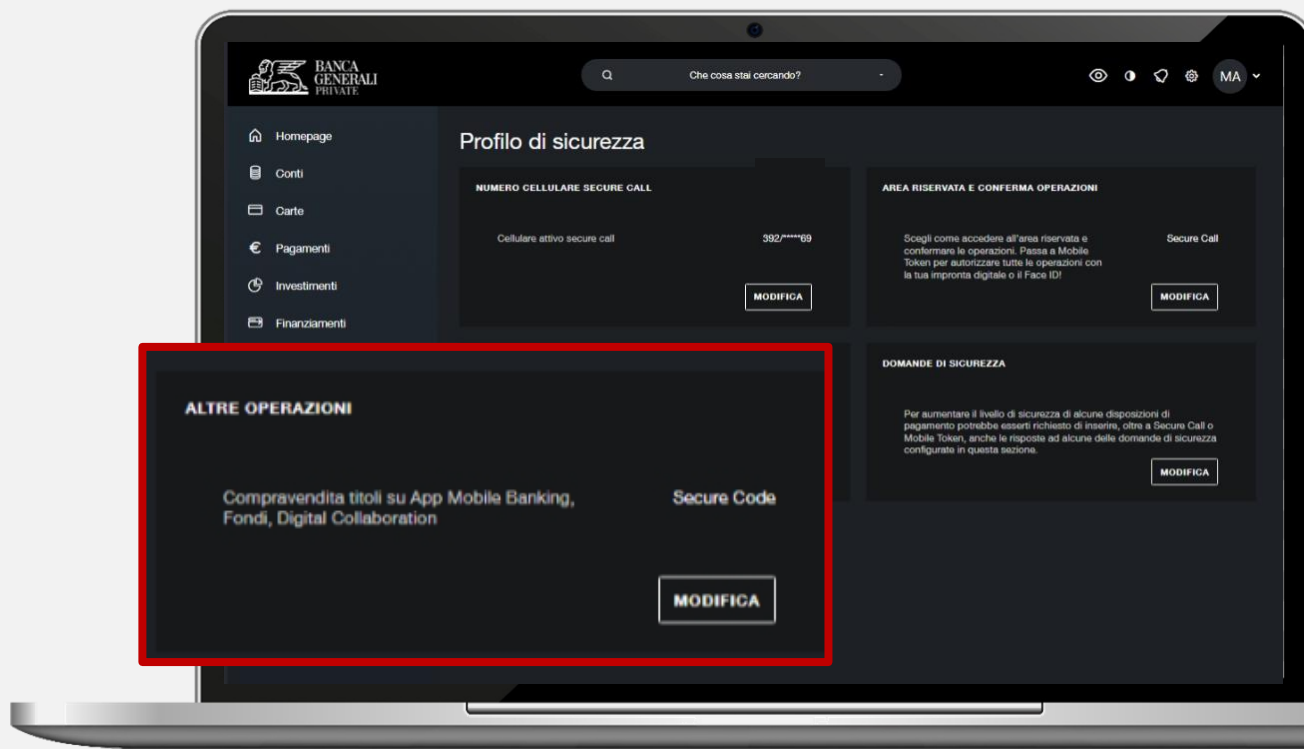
BANCA GENERALI PRIVATE

Che cosa stai cercando?

MA

Homepage
Conti
Carte
Pagamenti
Investimenti
Finanziamenti

Profilo di sicurezza

NUMERO CELLULARE SECURE CALL

Cellulare attivo secure call 392/*****69

MODIFICA

AREA RISERVATA E CONFERMA OPERAZIONI

Scegli come accedere all'area riservata e confermare le operazioni. Passa a Mobile Token per autorizzare tutte le operazioni con la tua impronta digitale o il Face ID!

Secure Call

MODIFICA

ALTRE OPERAZIONI

Compravendita titoli su App Mobile Banking, Fondi, Digital Collaboration

Secure Code

MODIFICA

DOMANDE DI SICUREZZA

Per aumentare il livello di sicurezza di alcune disposizioni di pagamento potrebbe esserti richiesto di inserire, oltre a Secure Call o Mobile Token, anche le risposte ad alcune delle domande di sicurezza configurate in questa sezione.

MODIFICA